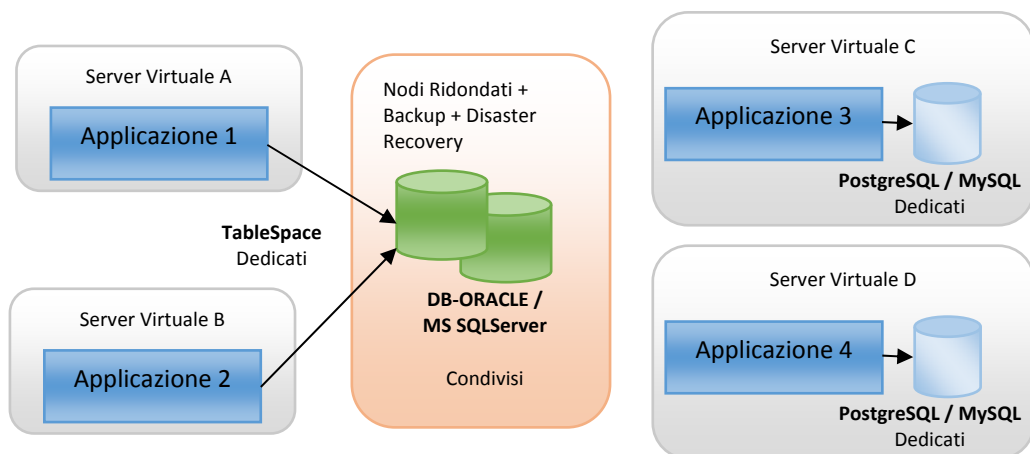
Server Virtuale A

Applicazione 1

TableSpace
Dedicati

Server Virtuale B

Applicazione 2

Nodi Ridondati + Backup + Disaster Recovery

DB-ORACLE / MS SQLServer

Condivisi

Server Virtuale C

Applicazione 3

PostgreSQL / MySQL
Dedicati

Server Virtuale D

Applicazione 4

PostgreSQL / MySQL
Dedicati